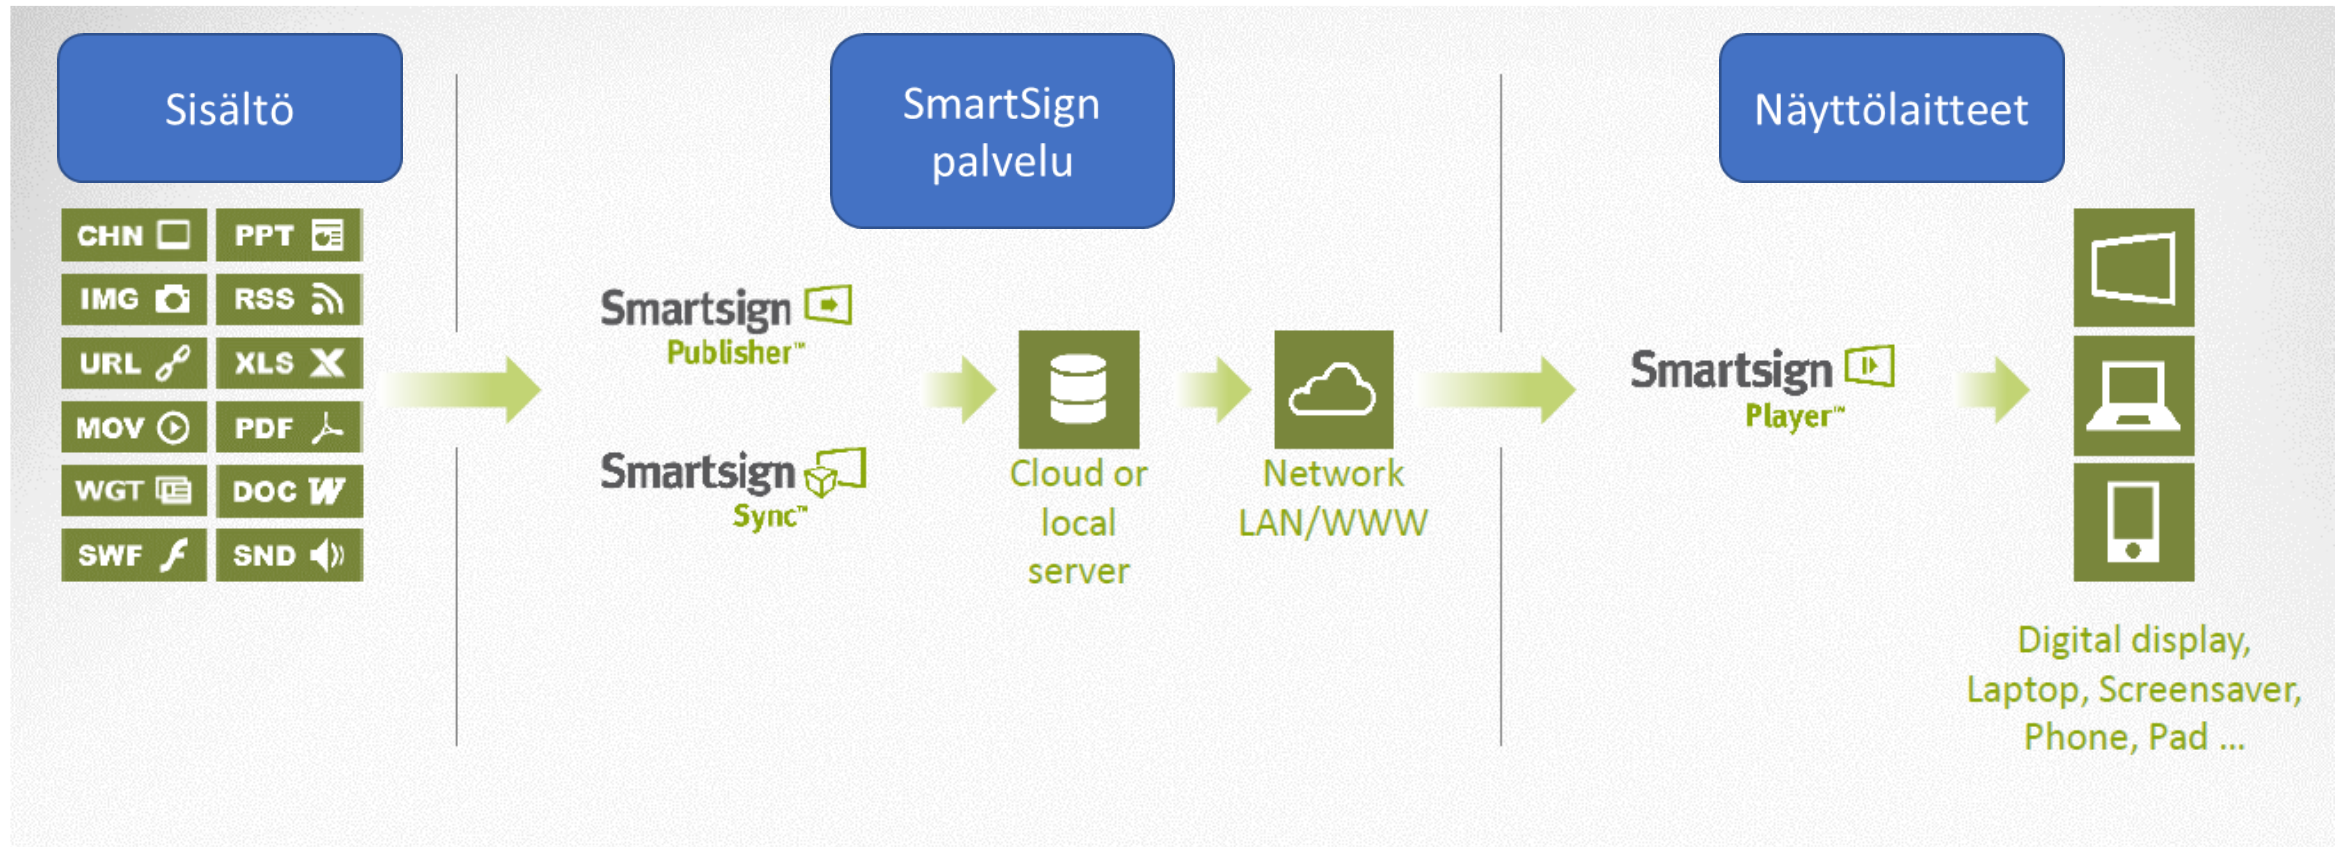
Sisältö

CHN
PPT
IMG
RSS
URL
XLS
MOV
PDF
WGT
DOC
SWF
SND

SmartSign palvelu

Smartsign Publisher™

Smartsign Sync™

Cloud or local server

Network LAN/WWW

Näyttölaitteet

Smartsign Player™

Digital display, Laptop, Screensaver, Phone, Pad ...